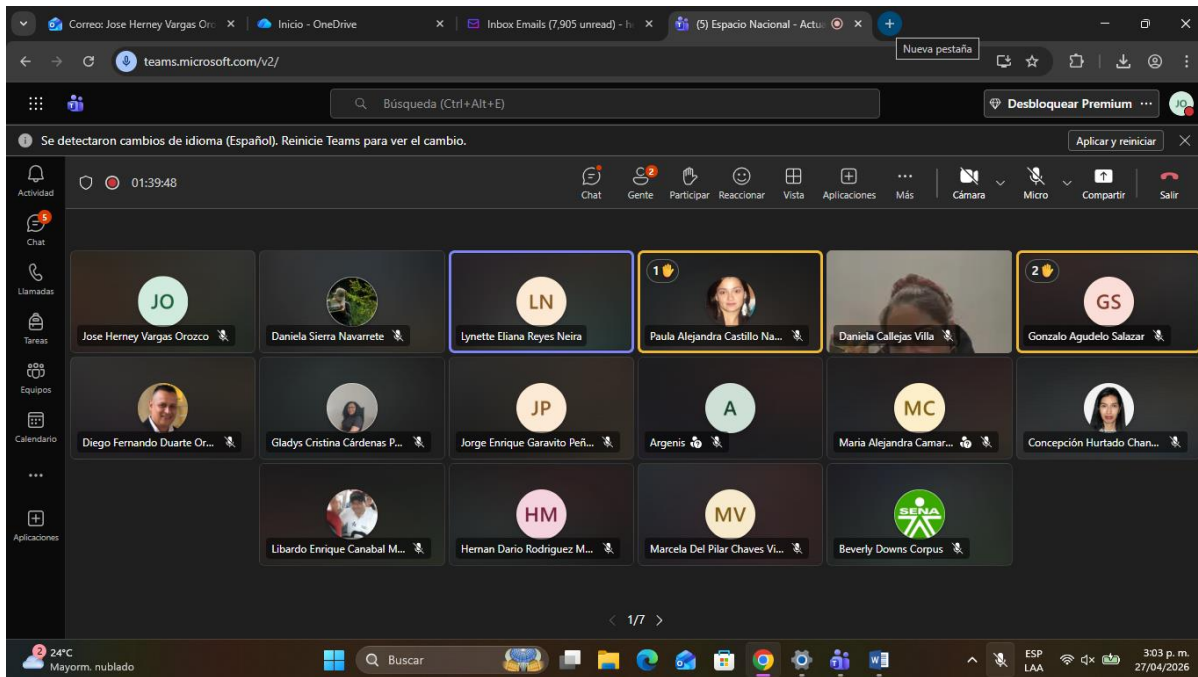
Correo: Jose Herney Vargas Oro × Inicio - OneDrive × Inbox Emails (7,905 unread) - h × (5) Espacio Nacional - Actu ×
Nueva pestaña
teams.microsoft.com/v2/
Búsqueda (Ctrl+Alt+E)
Desbloquear Premium ···
JO
Se detectaron cambios de idioma (Español). Reinicie Teams para ver el cambio.
Aplicar y reiniciar
Actividad
5
Chat
Llamadas
Tareas
Equipos
Calendario
···
Aplicaciones
01:39:48
Chat
2
Gente
Participar
Reaccionar
Vista
Aplicaciones
Más
Cámara
Micro
Compartir
Salir
JO
Jose Herney Vargas Orozco
Daniela Sierra Navarrete
LN
Lynette Eliana Reyes Neira
1
Paula Alejandra Castillo Na...
Daniela Callejas Villa
2
GS
Gonzalo Agudelo Salazar
Diego Fernando Duarte Or...
Gladys Cristina Cárdenas P...
JP
Jorge Enrique Garavito Peñ...
A
Argenis
MC
Maria Alejandra Camar...
Concepción Hurtado Chan...
Libardo Enrique Canabal M...
HM
Hernan Dario Rodriguez M...
MV
Marcela Del Pilar Chaves Vi...
SENA
Beverly Downs Corpus
1/7
2 24°C
Mayorm. nublado
Buscar
ESP
LAA
3:03 p. m.
27/04/2026